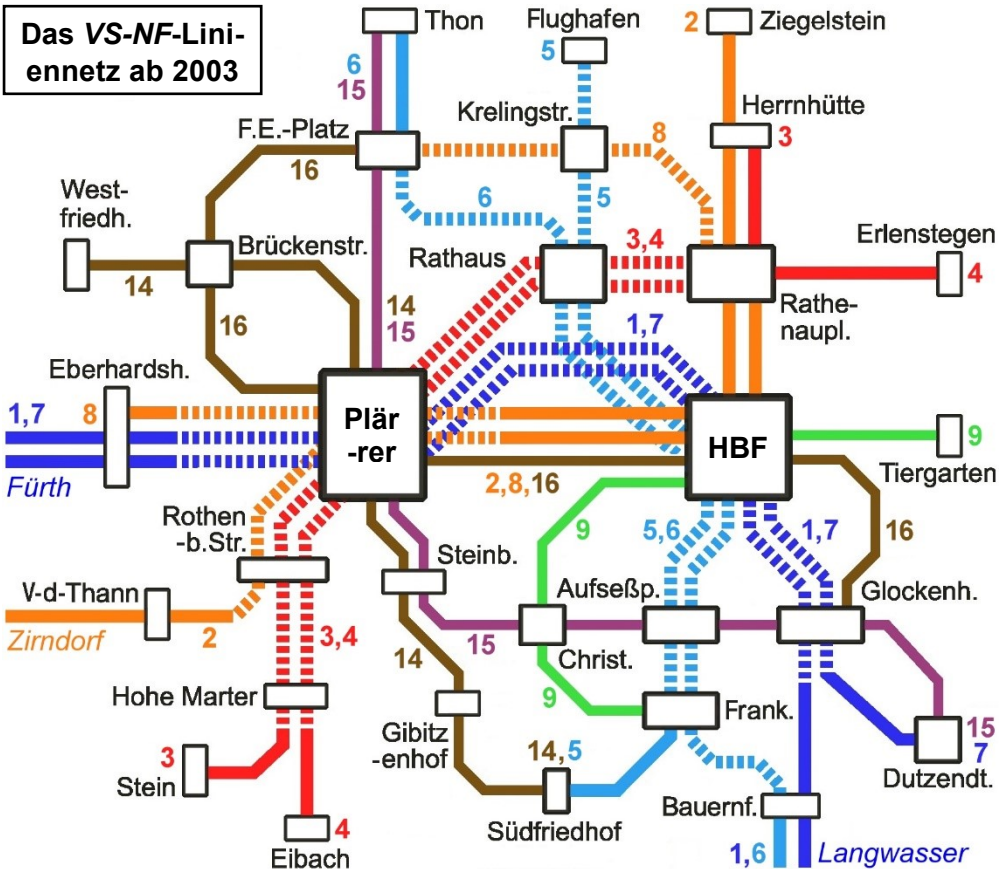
Das *VS-NF*-Linienetz ab 2003

Thon
6
15
Flughafen
5
2
Ziegelstein
Herrnhütte
3
F.E.-Platz
16
Krelingstr.
8
5
6
West-friedh.
14
Brückenstr.
16
Rathaus
3,4
Erlenstegen
4
Rathe-naupl.
14
15
1,7
Eberhardsh.
1,7
8
Fürth
Plär-rer
HBF
9
Tiergarten
2,8,16
Rothen-b.Str.
9
5,6
1,7
16
Steinb.
V-d-Thann
Zirndorf
2
Aufseßp.
Glockenh.
3,4
15
Christ.
14
Hohe Marter
9
Frank.
15
7
Dutzendt.
Gibitz-enhof
3
Stein
14,5
Südfriedhof
Bauernf.
4
Eibach
1,6
Langwasser